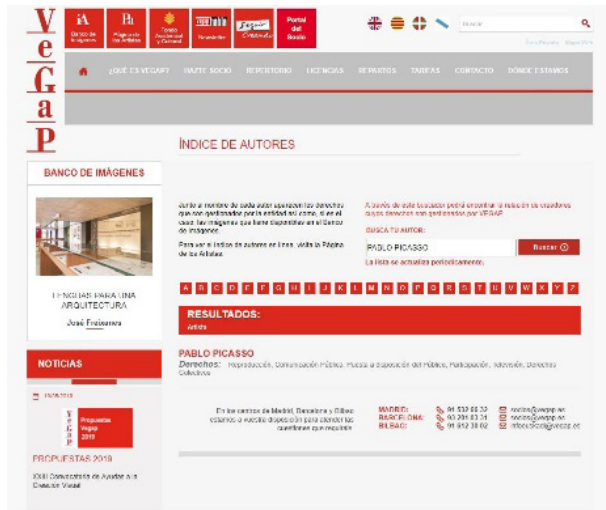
VeGaP

Banco de Imágenes

Plataforma de Artistas

Fondo Asistencial y Cultural

Newsletter

Portal del Socio

Buscar

¿QUÉ ES VEGAP?
HAZTE SOCIO
REPERTORIO
LICENCIAS
REPARTOS
TARIFAS
CONTACTO
DÓNDE ESTAMOS

BANCO DE IMÁGENES

LENGUAS PARA UNA ARQUITECTURA

José Fraiseame

NOTICIAS

Propuestas Vegap 2019

PROPUESTAS 2019

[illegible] Convocatoria de Ayudas a la Creación Visual

ÍNDICE DE AUTORES

Junto al nombre de cada autor aparecen los derechos que son gestionados por la entidad así como, si es el caso, las imágenes que tiene disponibles en el Banco de Imágenes.

Para ver el índice de autores en línea, visite la Página de los Artistas.

A través de este buscador podrá encontrar la relación de creadores cuyos derechos son gestionados por VEGAP.

BUSCA TU AUTOR:

PABLO PICASSO

Buscar

La lista se actualiza periódicamente.

A B C D E F G H I J K L M N O P Q R S T U V W X Y Z

RESULTADOS:

Artista

PABLO PICASSO

Derechos: Reproducción, Comunicación Pública, Puesta a disposición del Público, Participación, Televisión, Derechos Colectivos

En las oficinas de Madrid, Barcelona y Bilbao estamos a vuestra disposición para atender las cuestiones que requirais.

MADRID: 91 532 66 32
BARCELONA: 93 201 03 31
BILBAO: 94 612 38 02

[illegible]@vegap.es
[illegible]@vegap.es
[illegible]@vegap.es